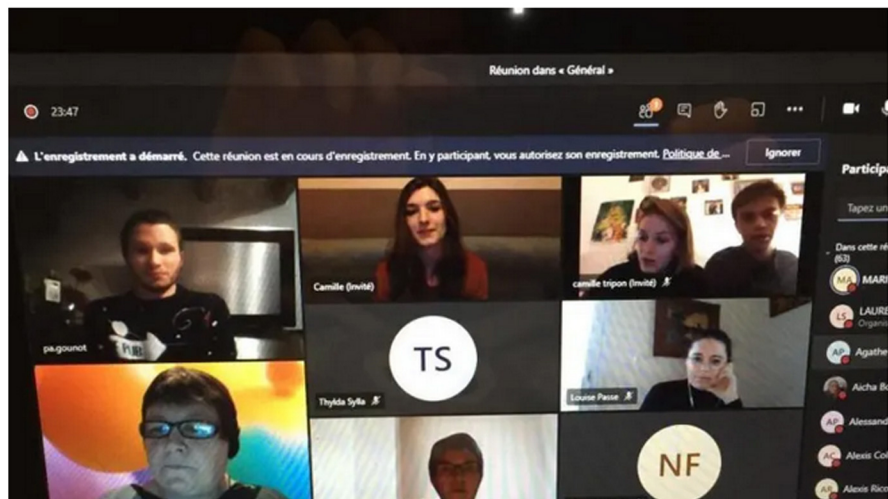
Réunion dans « Général »

23:47

L'enregistrement a démarré. Cette réunion est en cours d'enregistrement. En y participant, vous autorisez son enregistrement. Politique de ...

Ignorer

Particip

Tapez un

Dans cette ré (63)

MA MARI

LS LAURE Organis

AP Agathe

Aicha Bo

AP Alessand

AC Alexis Co

AR Alexis Ric

pa.gounot

Camille (Invité)

camille tripon (Invité)

TS

Thylda Sylla

Louise Passe

NF